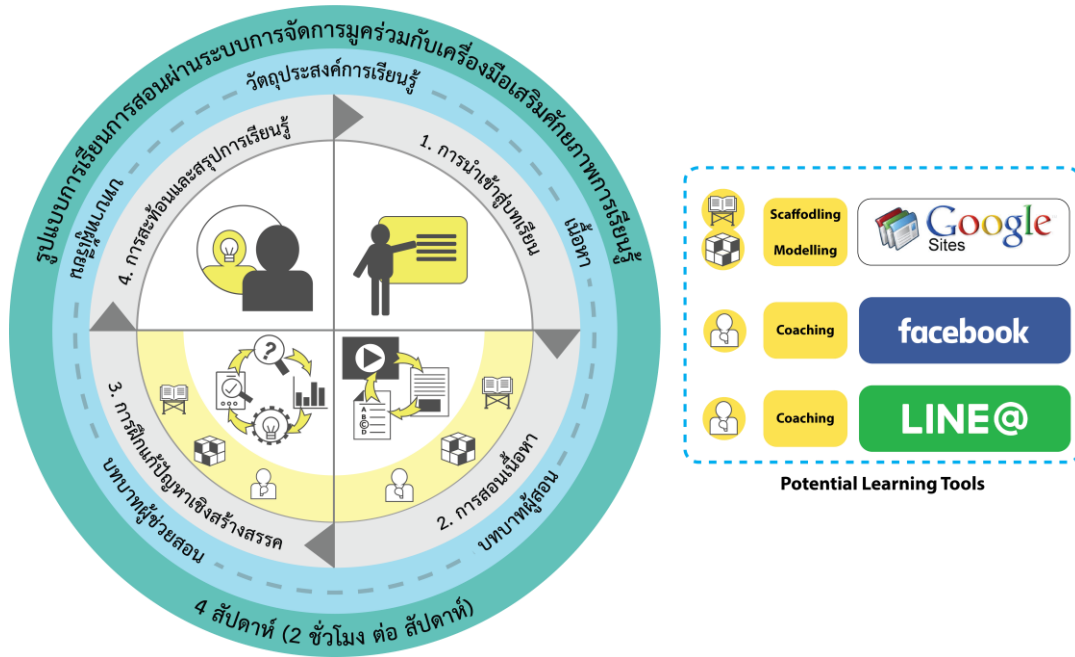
รูปแบบการเรียนการสอนผ่านระบบการจัดการมูคร่วมกับเครื่องมือเสริมศักยภาพการเรียนรู้

วัตถุประสงค์การเรียนรู้

เนื้อหา

บทบาทผู้สอน

บทบาทผู้ช่วยสอน

บทบาทผู้เรียน

1. การนำเข้าสู่บทเรียน

2. การสอนเนื้อหา

3. การฝึกแก้ปัญหาเชิงสร้างสรรค์

4. การสะท้อนและสรุปการเรียนรู้

4 สัปดาห์ (2 ชั่วโมง ต่อ สัปดาห์)

Scaffodling

Modelling

Google Sites

Coaching

facebook

Coaching

LINE@

Potential Learning Tools